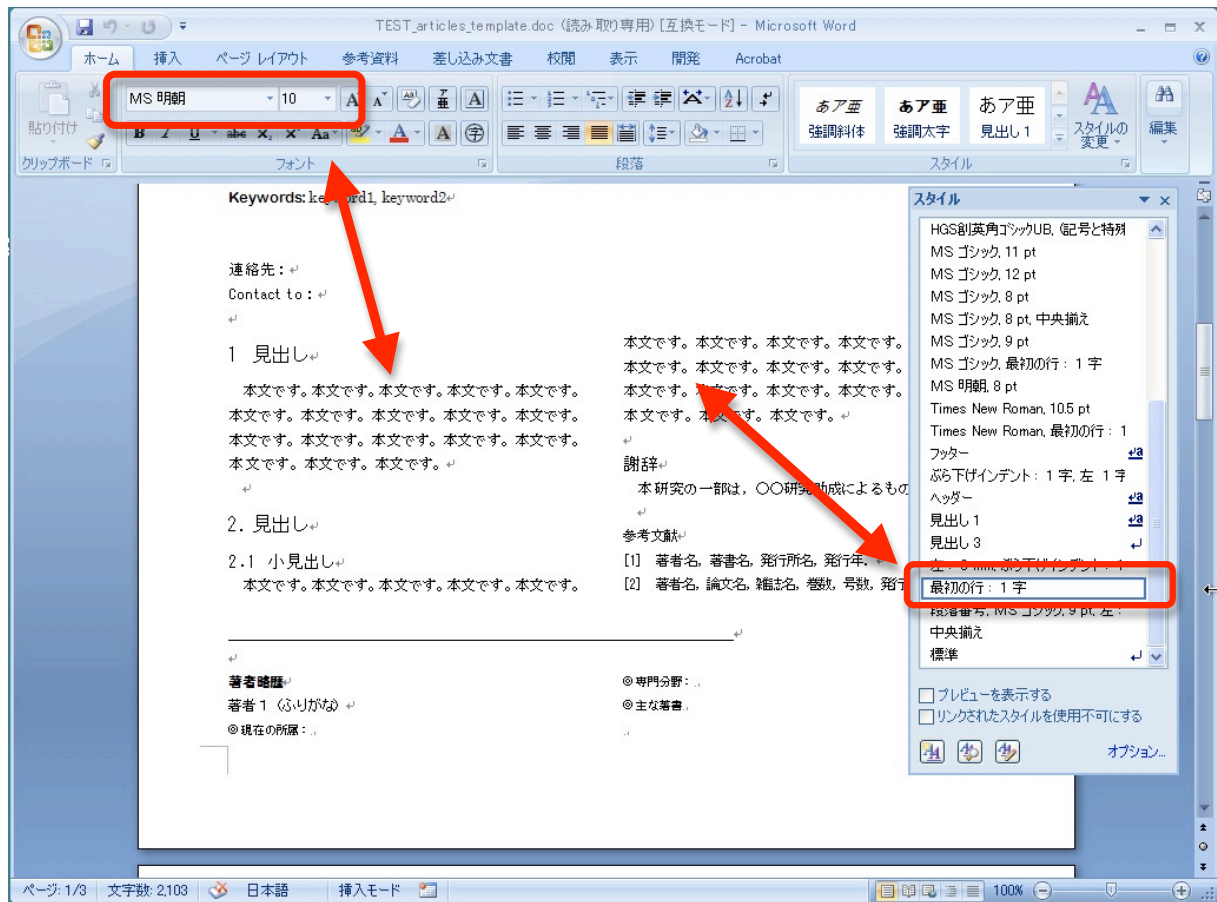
TEST_articles_template.doc (読み取り専用) [互換モード] - Microsoft Word

ホーム 挿入 ページ レイアウト 参考資料 差し込み文書 校閲 表示 開発 Acrobat

貼り付け
クリップボード
MS 明朝
10
フォント
段落
あア亜 強調斜体
あア亜 強調太字
あア亜 見出し 1
スタイルの変更
スタイル
編集

Keywords: keyword1, keyword2

連絡先：
Contact to：

1 見出し
本文です。本文です。本文です。本文です。本文です。本文です。本文です。本文です。本文です。本文です。本文です。本文です。本文です。本文です。本文です。本文です。本文です。本文です。

2. 見出し

2.1 小見出し
本文です。本文です。本文です。本文です。本文です。

本文です。本文です。本文です。本文です。
本文です。本文です。本文です。本文です。
本文です。本文です。本文です。本文です。
本文です。本文です。本文です。

謝辞
本研究の一部は，○○研究助成によるもの

参考文献
[1] 著者名，著書名，発行所名，発行年，
[2] 著者名，論文名，雑誌名，巻数，号数，発行

著者略歴
著者 1（ふりがな）
◎現在の所属：

◎専門分野：
◎主な著書

スタイル
HGS創英角ｺﾞｼｯｸUB, (記号と特殊
MS ゴシック, 11 pt
MS ゴシック, 12 pt
MS ゴシック, 8 pt
MS ゴシック, 8 pt, 中央揃え
MS ゴシック, 9 pt
MS ゴシック, 最初の行 : 1 字
MS 明朝, 8 pt
Times New Roman, 10.5 pt
Times New Roman, 最初の行 : 1
フッター
ぶら下げインデント : 1 字, 左 1 字
ヘッダー
見出し 1
見出し 3
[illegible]
最初の行 : 1 字
段落番号, MS ゴシック, 9 pt, 左 :
中央揃え
標準

プレビューを表示する
リンクされたスタイルを使用不可にする
オプション...

ページ: 1/3 文字数: 2,103 日本語 挿入モード 100%